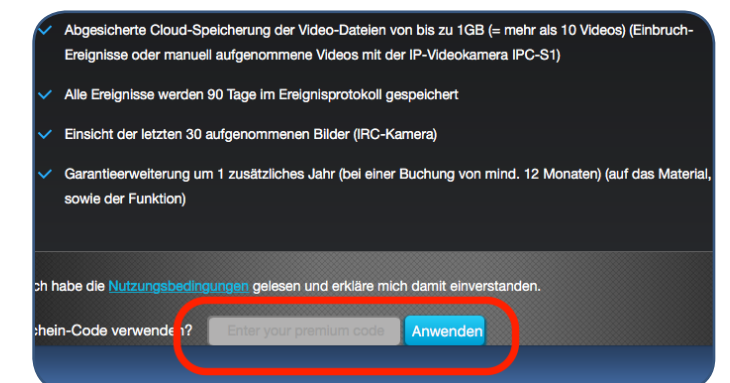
Abgesicherte Cloud-Speicherung der Video-Dateien von bis zu 1GB (= mehr als 10 Videos) (Einbruch-Ereignisse oder manuell aufgenommene Videos mit der IP-Videokamera IPC-S1)

Alle Ereignisse werden 90 Tage im Ereignisprotokoll gespeichert

Einsicht der letzten 30 aufgenommenen Bilder (IRC-Kamera)

Garantieerweiterung um 1 zusätzliches Jahr (bei einer Buchung von mind. 12 Monaten) (auf das Material, sowie der Funktion)

ch habe die Nutzungsbedingungen gelesen und erkläre mich damit einverstanden.

chein-Code verwenden? Enter your premium code Anwenden